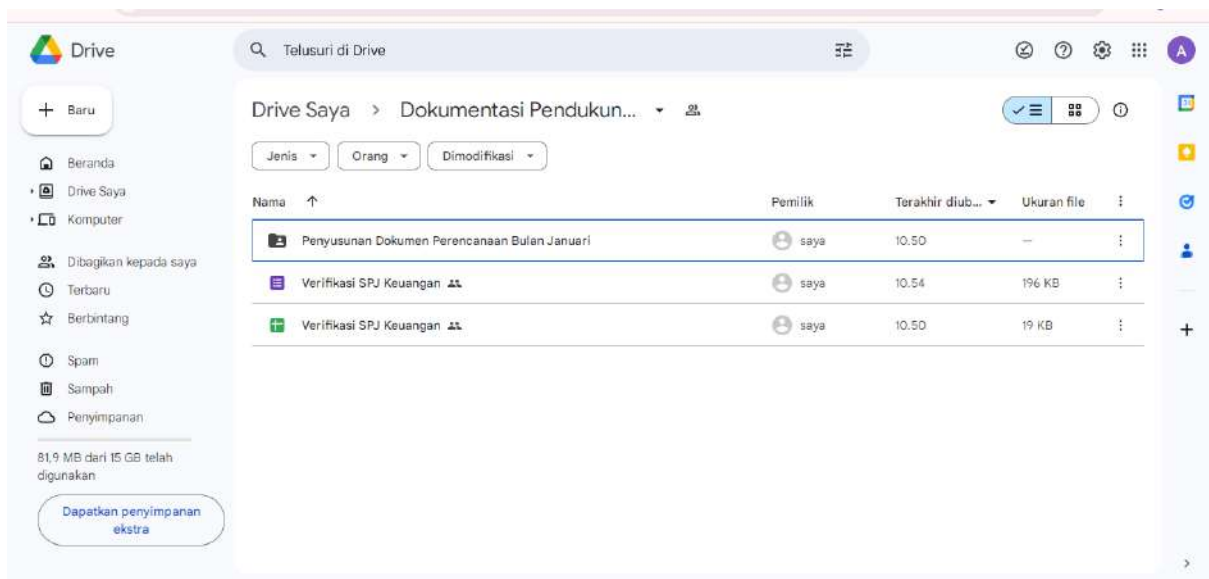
Drive

Telusuri di Drive

A

Baru

Beranda
Drive Saya
Komputer

Dibagikan kepada saya
Terbaru
Berbintang

Spam
Sampah
Penyimpanan

81,9 MB dari 15 GB telah digunakan

Dapatkan penyimpanan ekstra

Drive Saya > Dokumentasi Pendukun...

Jenis
Orang
Dimodifikasi

| Nama ↑ | Pemilik | Terakhir diub... | Ukuran file |
|---|---|---|---|
| Penyusunan Dokumen Perencanaan Bulan Januari | saya | 10.50 | — |
| Verifikasi SPJ Keuangan | saya | 10.54 | 196 KB |
| Verifikasi SPJ Keuangan | saya | 10.50 | 19 KB |